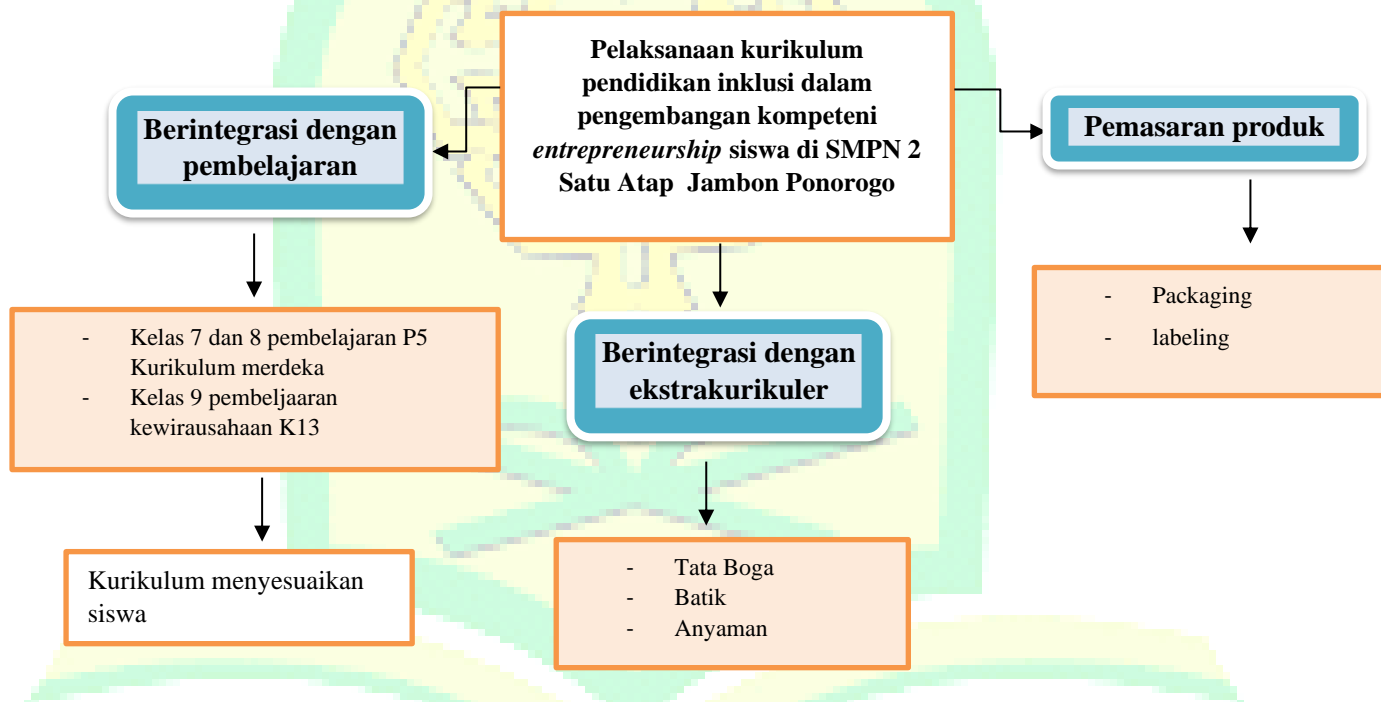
Pelaksanaan kurikulum pendidikan inklusi dalam pengembangan kompeteni *entrepreneurship* siswa di SMPN 2 Satu Atap Jambon Ponorogo

Berintegrasi dengan pembelajaran

- Kelas 7 dan 8 pembelajaran P5 Kurikulum merdeka
- Kelas 9 pembeljaaran kewirausahaan K13

Kurikulum menyesuaikan siswa

Berintegrasi dengan ekstrakurikuler

- Tata Boga
- Batik
- Anyaman

Pemasaran produk

- Packaging
- labeling